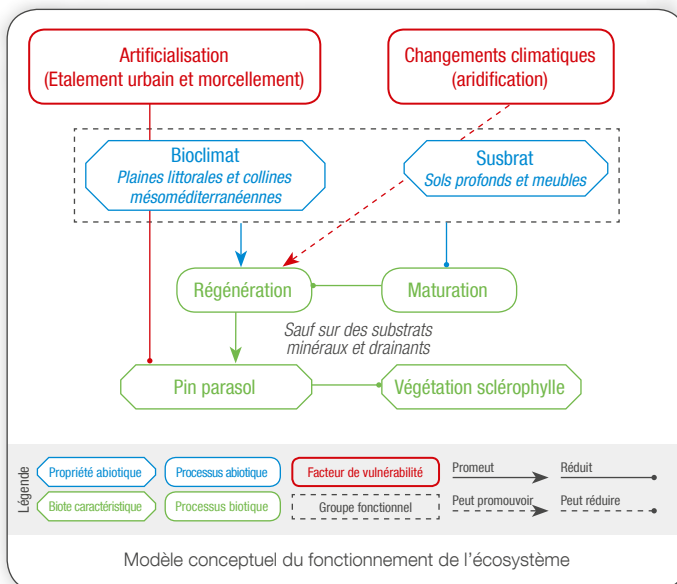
Artificialisation
(Etalement urbain et morcellement)

Changements climatiques
(aridification)

Bioclimat
Plaines littorales et collines mésoméditerranéennes

Susbrat
Sols profonds et meubles

Régénération

Maturation

Sauf sur des substrats minéraux et drainants

Pin parasol

Végétation sclérophylle

Légende

Propriété abiotique

Processus abiotique

Facteur de vulnérabilité

Promeut

Réduit

Biote caractéristique

Processus biotique

Groupe fonctionnel

Peut promouvoir

Peut réduire

Modèle conceptuel du fonctionnement de l'écosystème